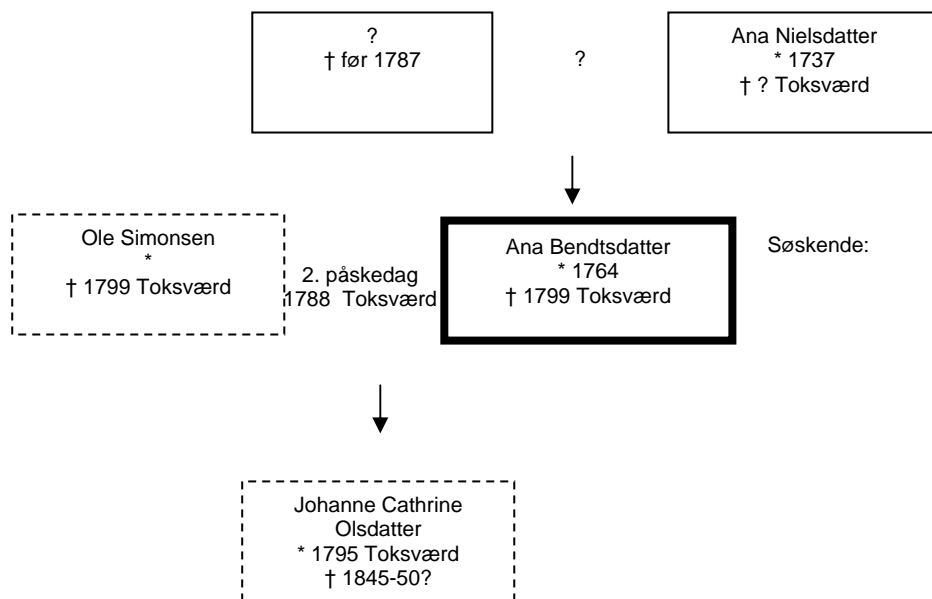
?
† før 1787

?

Ana Nielsdatter
* 1737
† ? Toksværd

Ole Simonsen
*
† 1799 Toksværd

2. påskedag
1788 Toksværd

Ana Bendtsdatter
* 1764
† 1799 Toksværd

Søskende:

Johanne Cathrine Olsdatter
* 1795 Toksværd
† 1845-50?